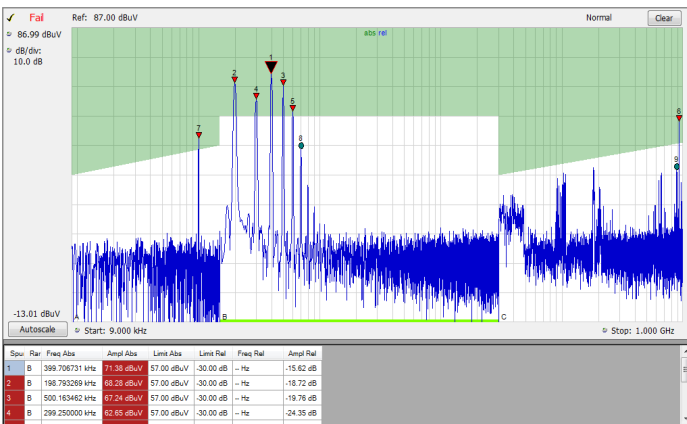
✓ Fail Ref: 87.00 dBuV Normal Clear

86.99 dBuV

dB/div:
10.0 dB

abs rel

1 2 3 4 5 6 7 8 9

-13.01 dBuV

Autoscale

Start: 9.000 kHz

B C

Stop: 1.000 GHz

| Spu | Rar | Freq Abs | Ampl Abs | Limit Abs | Limit Rel | Freq Rel | Ampl Rel |
|---|---|---|---|---|---|---|---|
| 1 | B | 399.706731 kHz | 71.38 dBuV | 57.00 dBuV | -30.00 dB | -- Hz | -15.62 dB |
| 2 | B | 198.793269 kHz | 68.28 dBuV | 57.00 dBuV | -30.00 dB | -- Hz | -18.72 dB |
| 3 | B | 500.163462 kHz | 67.24 dBuV | 57.00 dBuV | -30.00 dB | -- Hz | -19.76 dB |
| 4 | B | 299.250000 kHz | 62.65 dBuV | 57.00 dBuV | -30.00 dB | -- Hz | -24.35 dB |